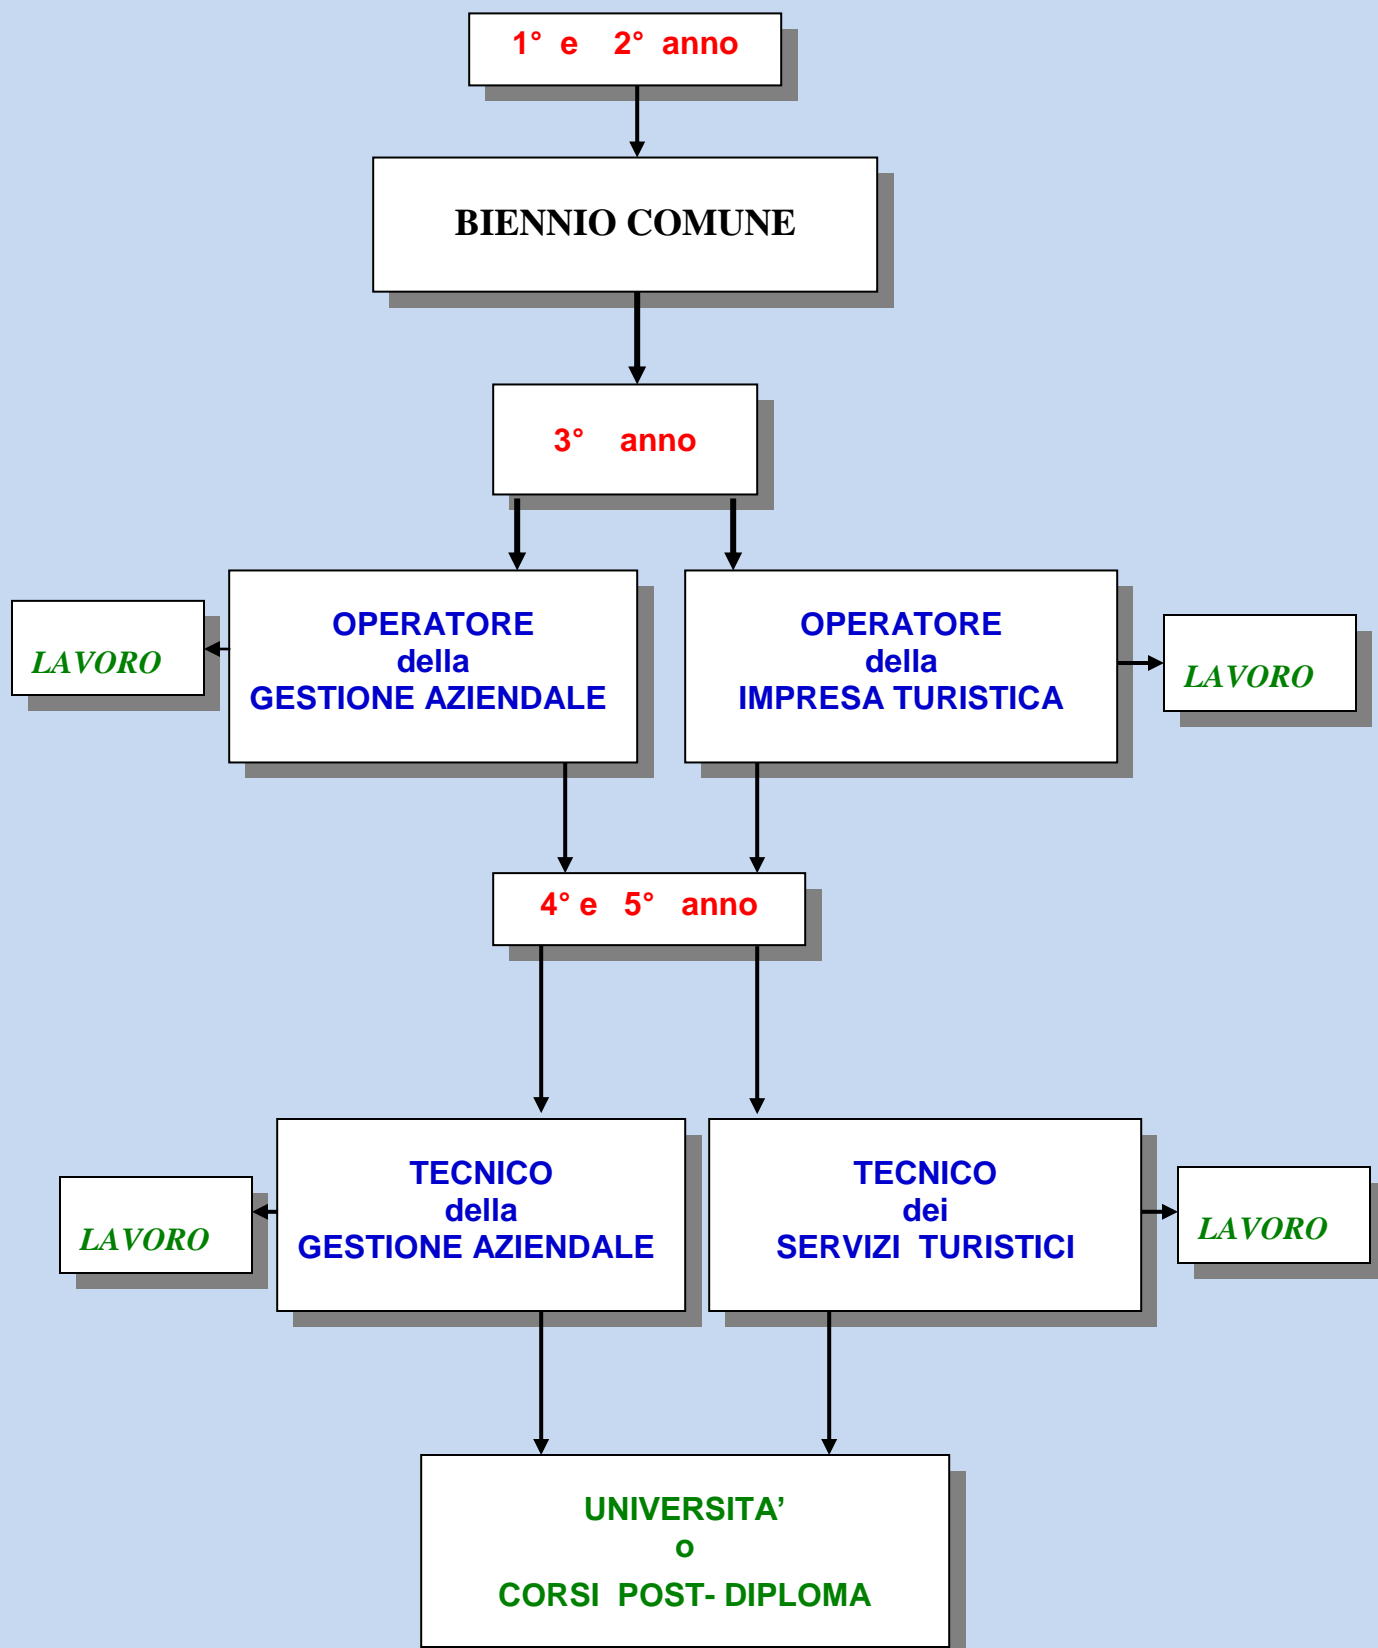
1° e 2° anno

BIENNIO COMUNE

3° anno

LAVORO

OPERATORE
della
GESTIONE AZIENDALE

OPERATORE
della
IMPRESA TURISTICA

LAVORO

4° e 5° anno

LAVORO

TECNICO
della
GESTIONE AZIENDALE

TECNICO
dei
SERVIZI TURISTICI

LAVORO

UNIVERSITA'
o
CORSI POST- DIPLOMA